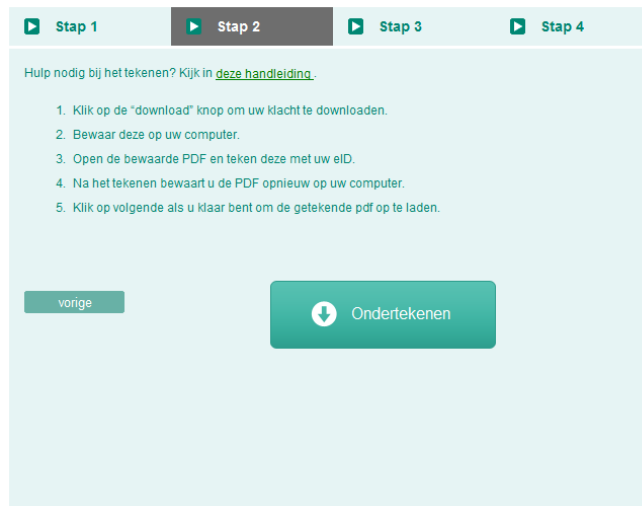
Stap 1 Stap 2 Stap 3 Stap 4

Hulp nodig bij het tekenen? Kijk in deze handleiding .

1. Klik op de "download" knop om uw klacht te downloaden.
2. Bewaar deze op uw computer.
3. Open de bewaarde PDF en teken deze met uw eID.
4. Na het tekenen bewaart u de PDF opnieuw op uw computer.
5. Klik op volgende als u klaar bent om de getekende pdf op te laden.

vorige

Ondertekenen